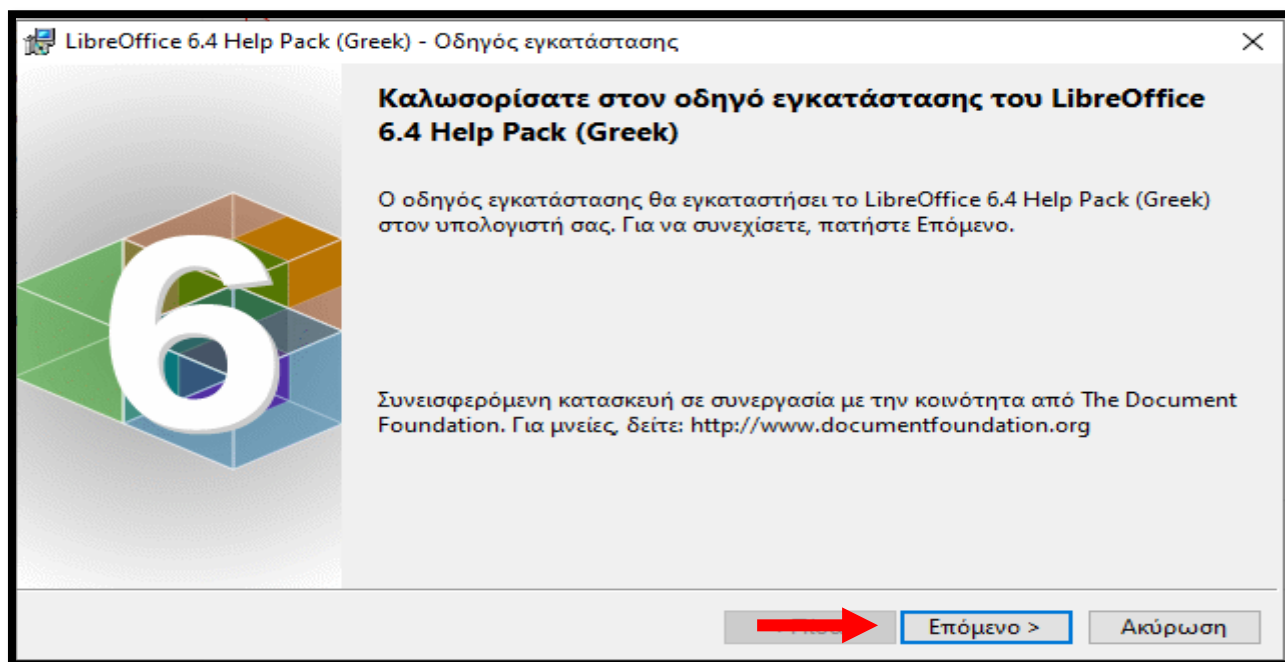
LibreOffice 6.4 Help Pack (Greek) - Οδηγός εγκατάστασης

×

Καλωσορίσατε στον οδηγό εγκατάστασης του LibreOffice 6.4 Help Pack (Greek)

Ο οδηγός εγκατάστασης θα εγκαταστήσει το LibreOffice 6.4 Help Pack (Greek) στον υπολογιστή σας. Για να συνεχίσετε, πατήστε Επόμενο.

Συνεισφερόμενη κατασκευή σε συνεργασία με την κοινότητα από The Document Foundation. Για μνείες, δείτε: http://www.documentfoundation.org

6

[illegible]

Επόμενο >

Ακύρωση